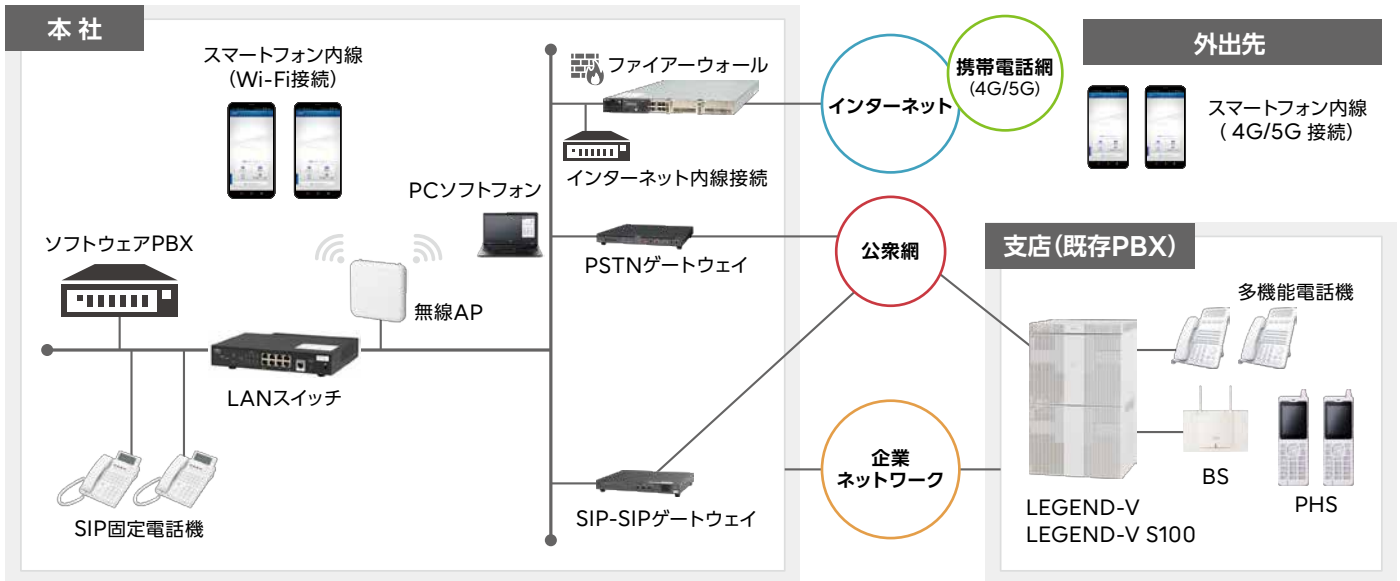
本 社

スマートフォン内線
(Wi-Fi接続)

ファイアーウォール

インターネット内線接続

PCソフトフォン

ソフトウェアPBX

無線AP

PSTNゲートウェイ

LANスイッチ

SIP固定電話機

SIP-SIPゲートウェイ

インターネット

携帯電話網
(4G/5G)

公衆網

企業
ネットワーク

外出先

スマートフォン内線
( 4G/5G 接続)

支店(既存PBX)

多機能電話機

BS

PHS

LEGEND-V
LEGEND-V S100